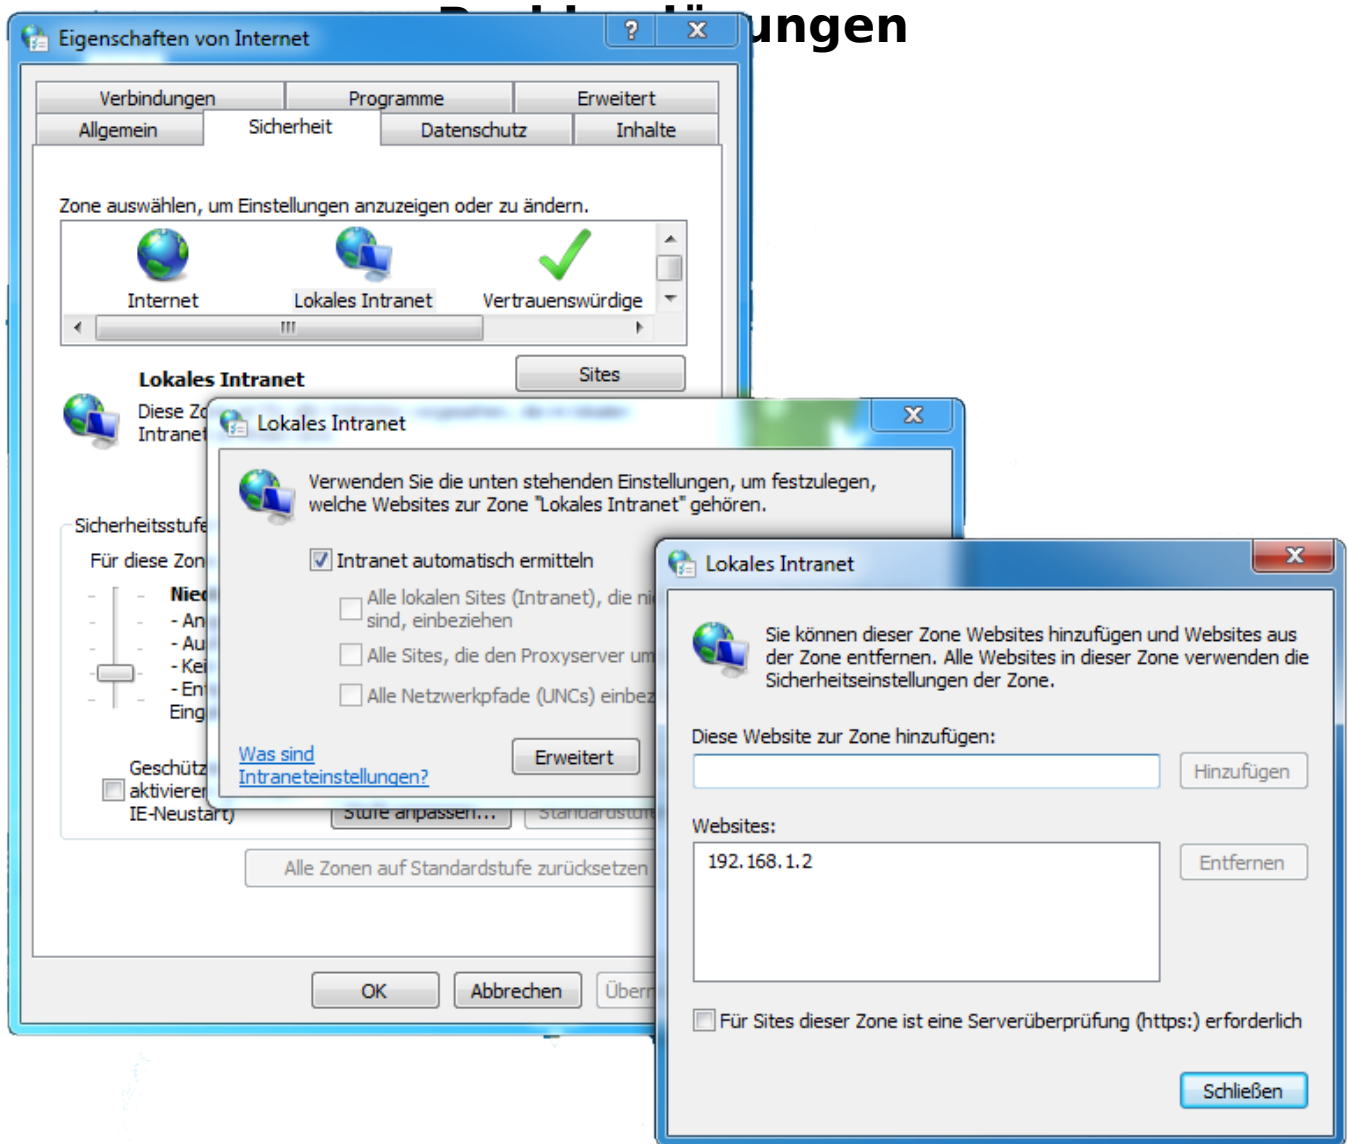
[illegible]ungen

Eigenschaften von Internet

?
X

Verbindungen
Programme
Erweitert
Allgemein
Sicherheit
Datenschutz
Inhalte

Zone auswählen, um Einstellungen anzuzeigen oder zu ändern.

Internet
Lokales Intranet
Vertrauenswürdige

Lokales Intranet
Sites

Diese Zo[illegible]
Intranet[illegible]

Sicherheitsstufe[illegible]
Für diese Zon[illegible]

Nied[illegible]
- An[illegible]
- Au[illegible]
- Kei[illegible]
- Ent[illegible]
Eing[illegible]

Geschütz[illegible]
aktivieren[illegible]
IE-Neustart)

Stufe anpassen...
Standardstufe

Alle Zonen auf Standardstufe zurücksetzen

OK
Abbrechen
Übern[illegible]

Lokales Intranet
X

Verwenden Sie die unten stehenden Einstellungen, um festzulegen, welche Websites zur Zone "Lokales Intranet" gehören.

Intranet automatisch ermitteln

Alle lokalen Sites (Intranet), die ni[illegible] sind, einbeziehen

Alle Sites, die den Proxyserver um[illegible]

Alle Netzwerkpfade (UNCs) einbez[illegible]

Was sind Intraneteinstellungen?

Erweitert

Lokales Intranet
X

Sie können dieser Zone Websites hinzufügen und Websites aus der Zone entfernen. Alle Websites in dieser Zone verwenden die Sicherheitseinstellungen der Zone.

Diese Website zur Zone hinzufügen:

Hinzufügen

Websites:

192.168.1.2

Entfernen

Für Sites dieser Zone ist eine Serverüberprüfung (https:) erforderlich

Schließen